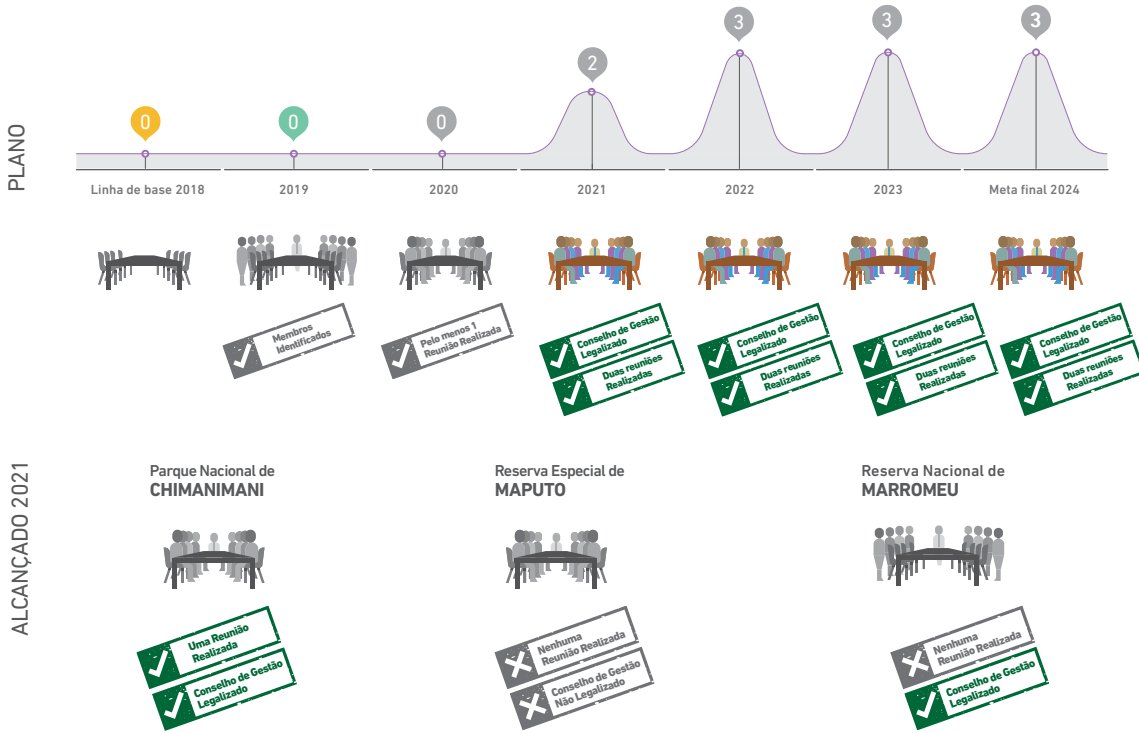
PLANO

0 0 0 2 3 3 3

Linha de base 2018
2019
2020
2021
2022
2023
Meta final 2024

Membros Identificados

Pelo menos 1 Reunião Realizada

Conselho de Gestão Legalizado
Duas reuniões Realizadas

Conselho de Gestão Legalizado
Duas reuniões Realizadas

Conselho de Gestão Legalizado
Duas reuniões Realizadas

Conselho de Gestão Legalizado
Duas reuniões Realizadas

ALCANÇADO 2021

Parque Nacional de
CHIMANIMANI

Uma Reunião Realizada
Conselho de Gestão Legalizado

Reserva Especial de
MAPUTO

Nenhuma Reunião Realizada
Conselho de Gestão Não Legalizado

Reserva Nacional de
MARROMEU

Nenhuma Reunião Realizada
Conselho de Gestão Legalizado